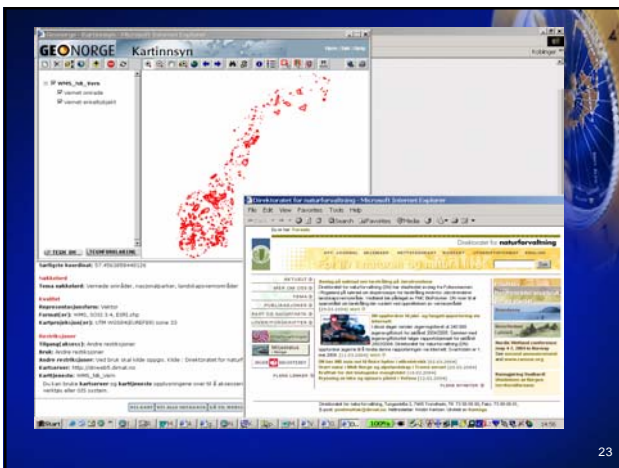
Geonorge - Kartinnsyn - Microsoft Internet Explorer

GEONORGE Kartinnsyn

WMS_bk_Vern
Vernet område
Vernet enkeltobjekt

TEGNFORKLARING

Sist valgte koordinat: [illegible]

Sakkotbrd
Tema sakkotbrd: Verneide områder, nasjonalparker, landskapsvernområder

Kvalitet
Representasjonsform: Vektor
Format(er): WMS, SOSI 3.4, ESRI shp
Kartprojeksjon(er): UTM WGS84/EUREF89 sone 33

Restriksjoner
Tilgang(skrav): Andre restriksjoner
Bruk: Andre restriksjoner
Andre restriksjoner: Ved bruk skal kilde oppgis. Kilde: Direktoratet for naturforvaltning
Kartserver: http://dnweb5.dirnat.no
Kartjeneste: WMS_bk_vern

Du kan bruke kartserver og kartjeneste opplysningene over til å aksessere data fra andre GIS system.

Direktoratet for naturforvaltning - Microsoft Internet Explorer
File Edit View Favorites Tools Help
Search Favorites Media

Direktoratet for naturforvaltning

AKTUELT
MER OM DN
TEMA
PUBLIKASJONER
RETT OG REGELVERK
LENKER/RESSURSER

Naturbase
Direktoratet for naturforvaltning, Tungasletta 2, 7485 Trondheim

Start

23